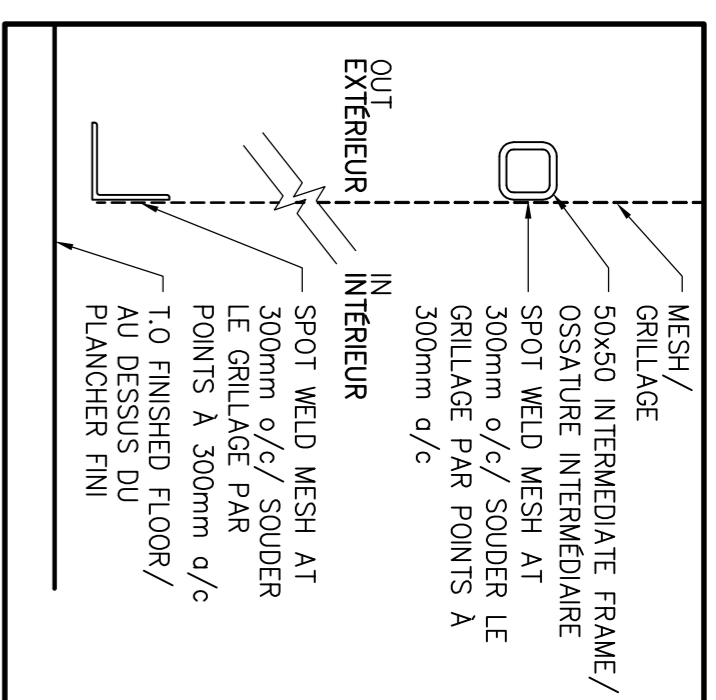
OUT
EXTÉRIEUR

IN
INTÉRIEUR

MESH/
GRILLAGE

50x50 INTERMEDIATE FRAME/
OSSATURE INTERMÉDIAIRE

SPOT WELD MESH AT
300mm o/c/ SOUDER LE
GRILLAGE PAR POINTS À
300mm a/c

SPOT WELD MESH AT
300mm o/c/ SOUDER
LE GRILLAGE PAR
POINTS À 300mm a/c

T.O FINISHED FLOOR/
AU DESSUS DU
PLANCHER FINI